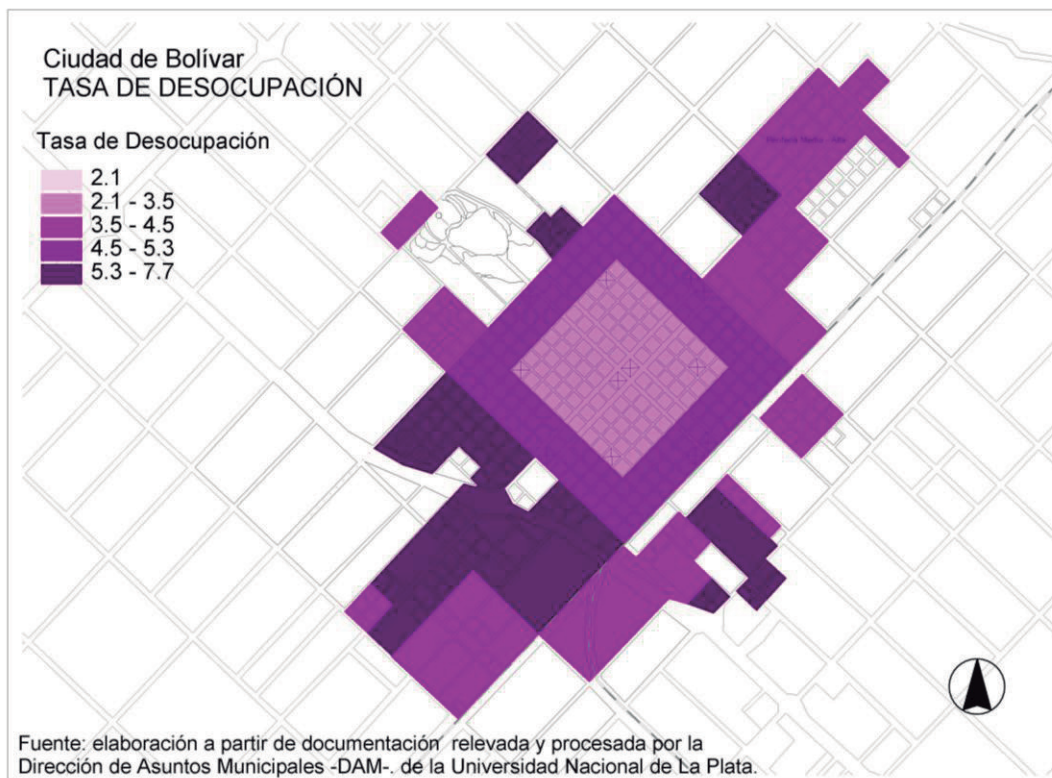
Ciudad de Bolívar
TASA DE DESOCUPACIÓN

Tasa de Desocupación
2.1
2.1 - 3.5
3.5 - 4.5
4.5 - 5.3
5.3 - 7.7

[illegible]

Fuente: elaboración a partir de documentación relevada y procesada por la Dirección de Asuntos Municipales -DAM-. de la Universidad Nacional de La Plata.